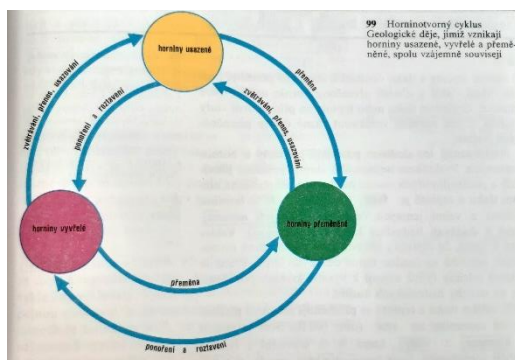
**99** Horninotvorný cyklus
Geologické děje, jimiž vznikají horniny usazené, vyvřelé a přeměněné, spolu vzájemně souvisejí

horniny usazené

horniny vyvřelé

horniny přeměněné

přeměna

zvětrávání, přenos, usazování

ponoření a roztavení

zvětrávání, přenos, usazování

přeměna

ponoření a roztavení